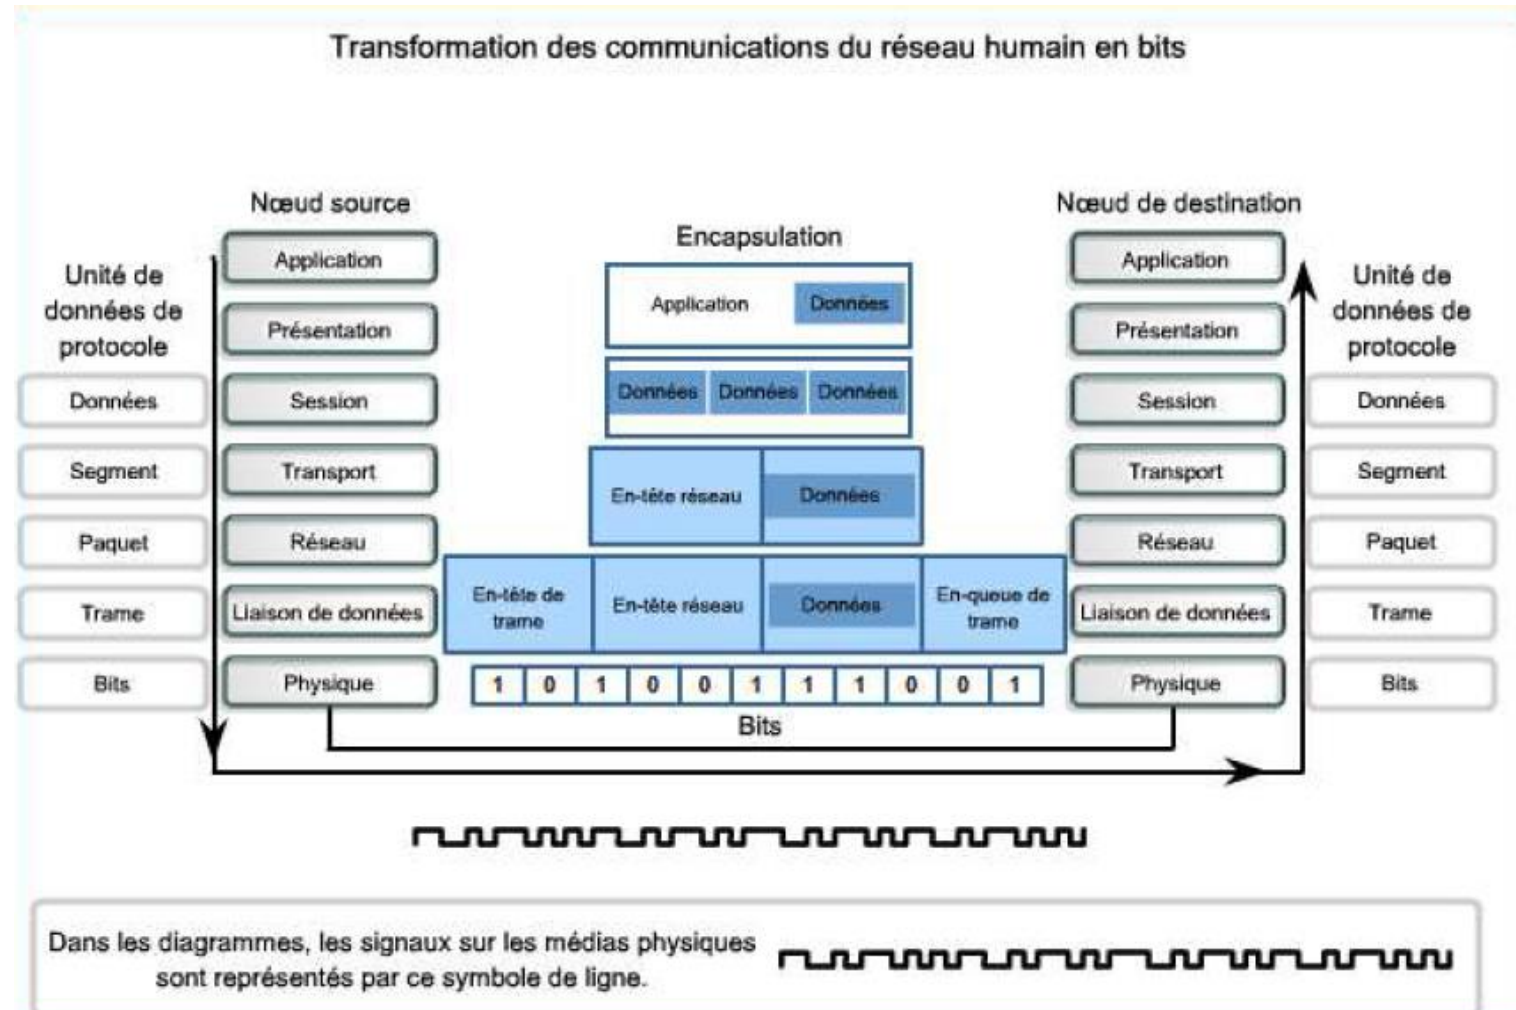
Transformation des communications du réseau humain en bits

Nœud source

Unité de données de protocole

Données
Segment
Paquet
Trame
Bits

Application
Présentation
Session
Transport
Réseau
Liaison de données
Physique

Encapsulation

Application
Données

Données
Données
Données

En-tête réseau
Données

En-tête de trame
En-tête réseau
Données
En-queue de trame

| 1 | 0 | 1 | 0 | 0 | 1 | 1 | 1 | 0 | 0 | 1 |
|---|---|---|---|---|---|---|---|---|---|---|

Bits

Nœud de destination

Application
Présentation
Session
Transport
Réseau
Liaison de données
Physique

Unité de données de protocole

Données
Segment
Paquet
Trame
Bits

Dans les diagrammes, les signaux sur les médias physiques sont représentés par ce symbole de ligne.